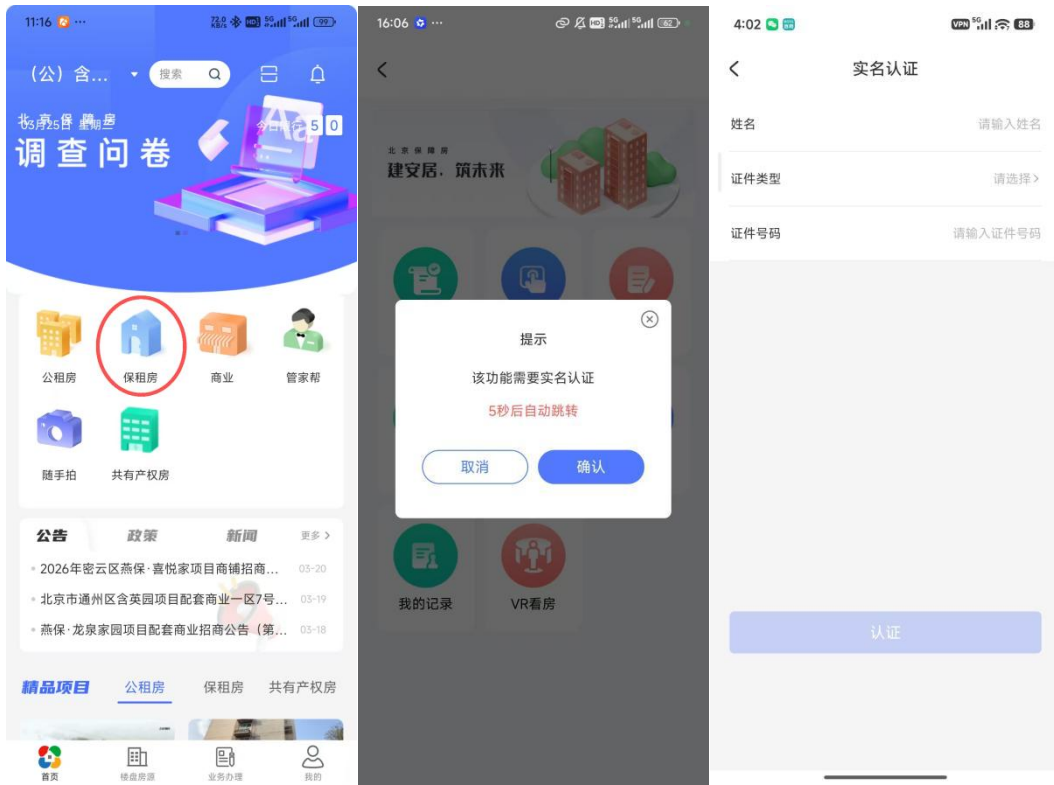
11:16 ···

（公）含... 搜索

北京保障房
03月25日 星期三
调查问卷
今日推荐 5 0

公租房
保租房
商业
管家帮
随手拍
共有产权房

公告 政策 新闻 更多 >
2026年密云区燕保·喜悦家项目商铺招商... 03-20
北京市通州区含英园项目配套商业一区7号... 03-19
燕保·龙泉家园项目配套商业招商公告（第... 03-18

精品项目 公租房 保租房 共有产权房

首页 楼盘房源 业务办理 我的

16:06 ···

北京保障房
建安居，筑未来

提示
该功能需要实名认证
5秒后自动跳转
取消 确认

我的记录 VR看房

4:02

实名认证
姓名 请输入姓名
证件类型 请选择>
证件号码 请输入证件号码
认证